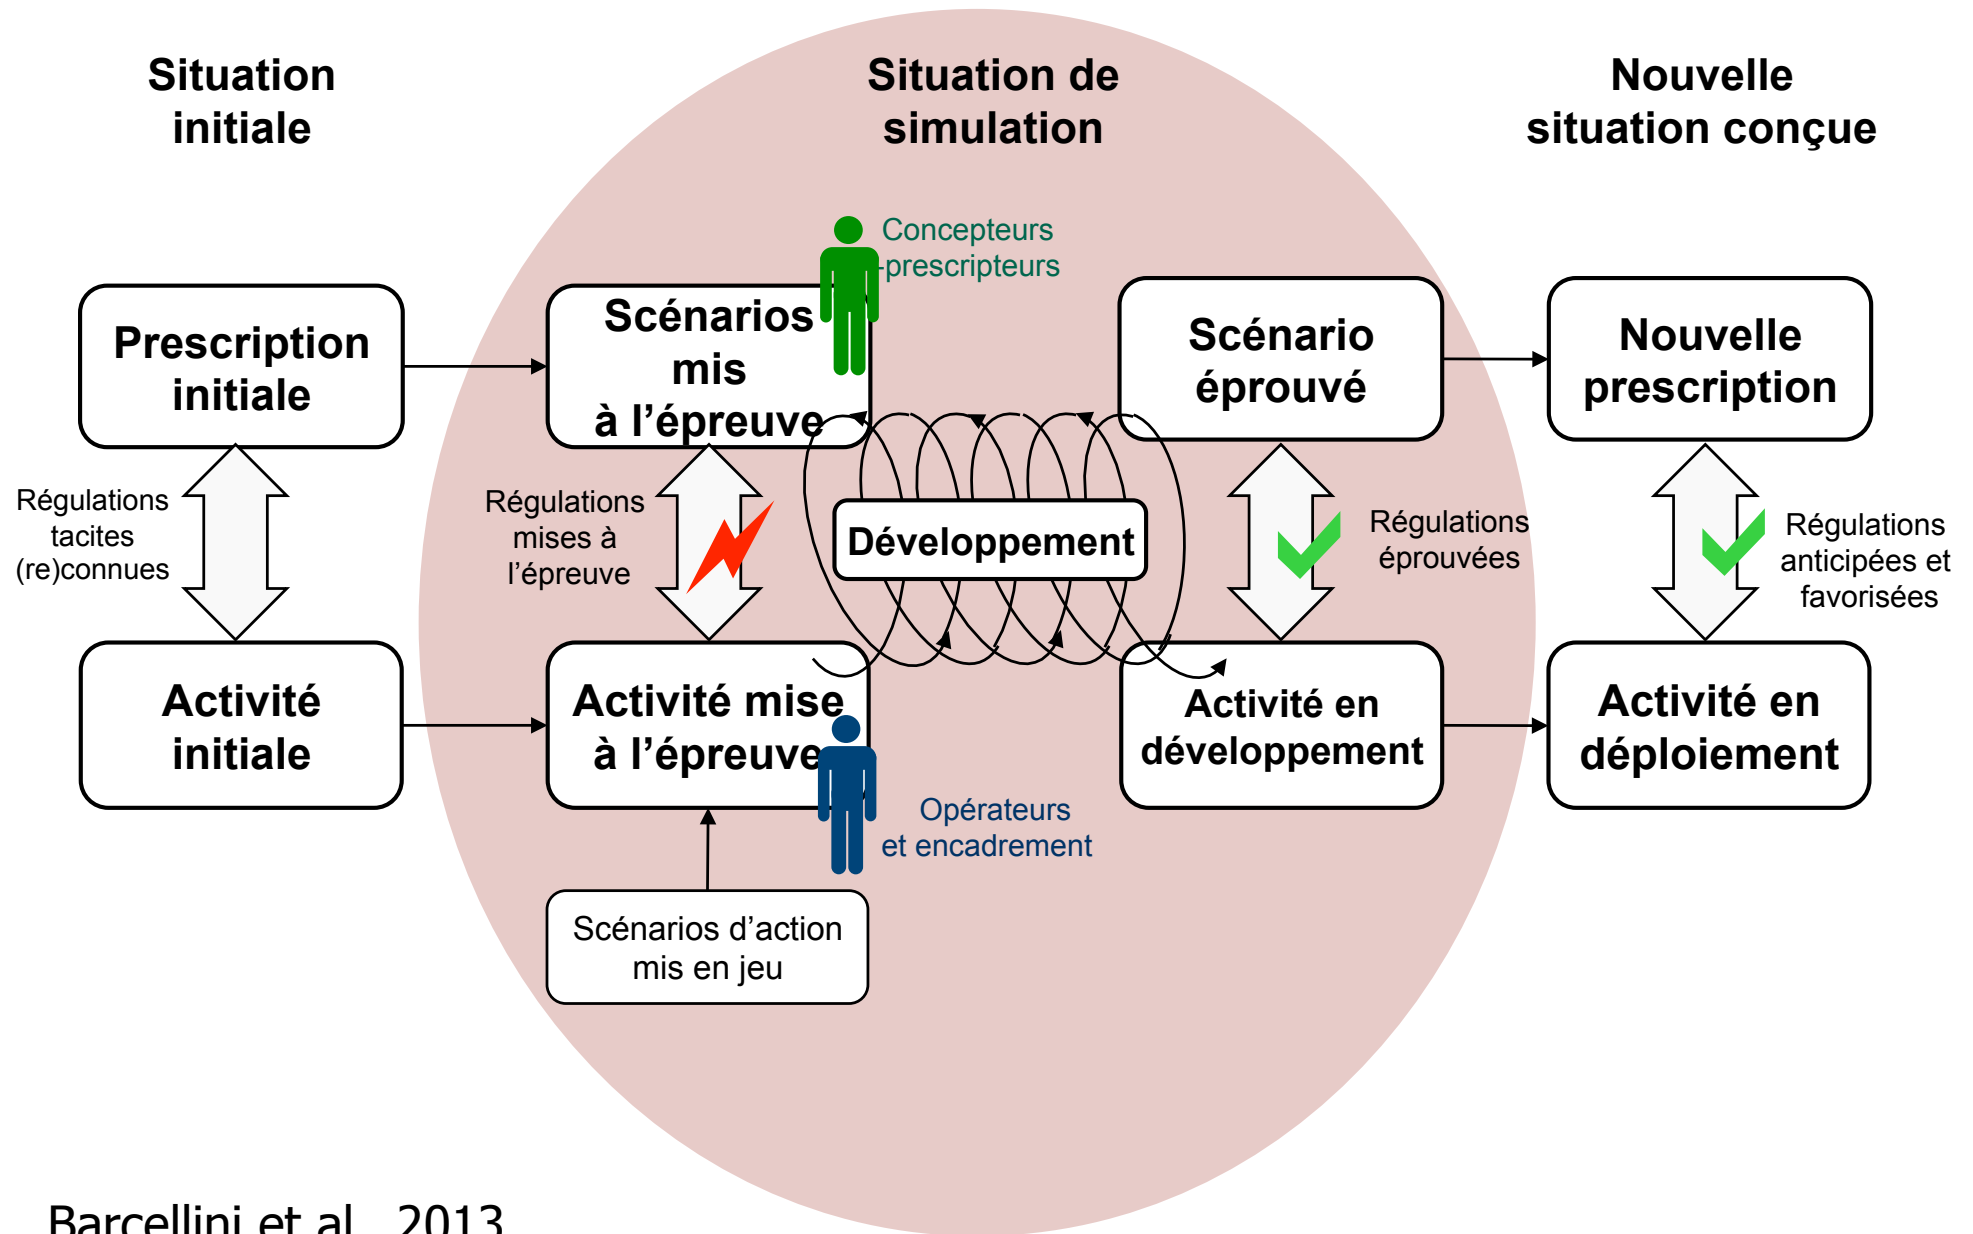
Situation initiale

Situation de simulation

Nouvelle situation conçue

Concepteurs prescripteurs

Prescription initiale

Scénarios mis à l'épreuve

Scénario éprouvé

Nouvelle prescription

Régulations tacites (re)connues

Régulations mises à l'épreuve

Développement

Régulations éprouvées

Régulations anticipées et favorisées

Activité initiale

Activité mise à l'épreuve

Activité en développement

Activité en déploiement

Opérateurs et encadrement

Scénarios d'action mis en jeu

Barcellini et al., 2013